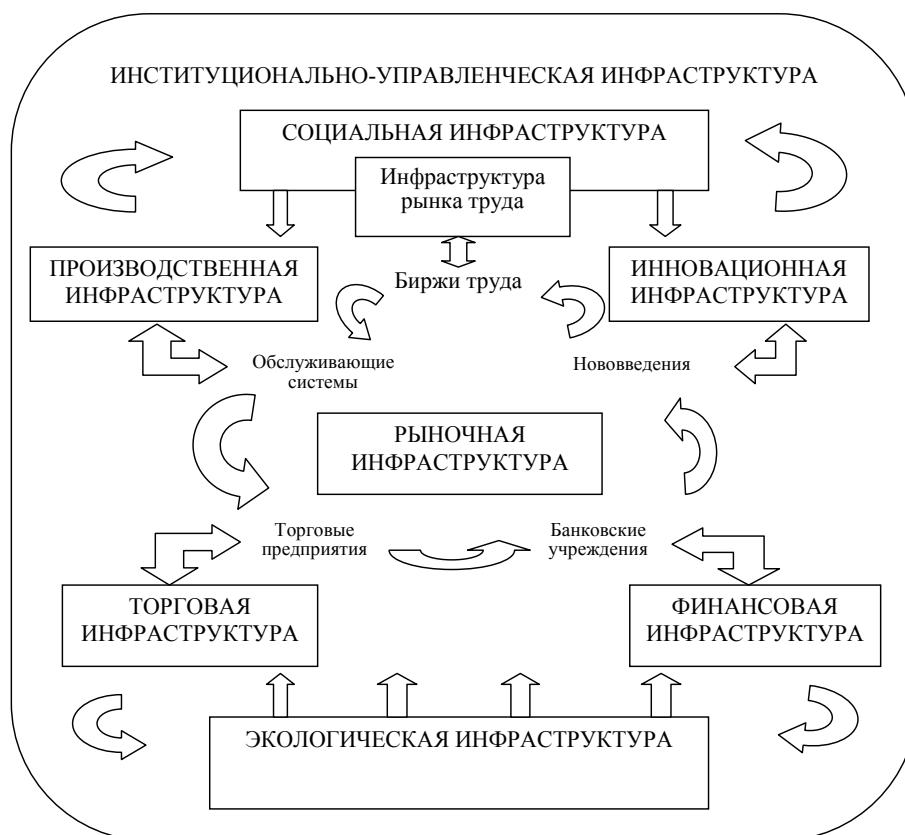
ИНСТИТУЦИОНАЛЬНО-УПРАВЛЕНЧЕСКАЯ ИНФРАСТРУКТУРА

СОЦИАЛЬНАЯ ИНФРАСТРУКТУРА

Инфраструктура рынка труда

ПРОИЗВОДСТВЕННАЯ ИНФРАСТРУКТУРА

Биржи труда

ИННОВАЦИОННАЯ ИНФРАСТРУКТУРА

Обслуживающие системы

Нововведения

РЫНОЧНАЯ ИНФРАСТРУКТУРА

Торговые предприятия

Банковские учреждения

ТОРГОВАЯ ИНФРАСТРУКТУРА

ФИНАНСОВАЯ ИНФРАСТРУКТУРА

ЭКОЛОГИЧЕСКАЯ ИНФРАСТРУКТУРА